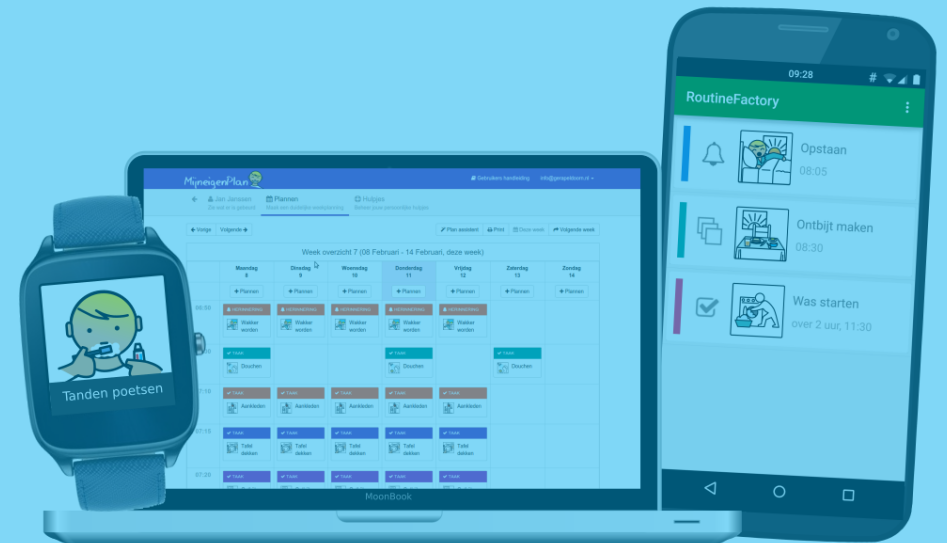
Tanden poetsen

MijneigenPlan

Gebruikers handleiding

info@geregeldleven.nl

Jan Janssen

Plannen

Hulpjes

Vorige

Volgende

Plan wisselen

Print

Deze week

Volgende week

Week overzicht 7 (08 Februari - 14 Februari, deze week)

| | Maandag 8 | Dinsdag 9 | Woensdag 10 | Donderdag 11 | Vrijdag 12 | Zaterdag 13 | Zondag 14 |
|---|---|---|---|---|---|---|---|
| | + Plannen | + Plannen | + Plannen | + Plannen | + Plannen | + Plannen | + Plannen |
| 06:30 | Wakker worden | Wakker worden | Wakker worden | Wakker worden | Wakker worden | | |
| | Douchen | | | Douchen | | Douchen | |
| 07:10 | Aankleden | Aankleden | Aankleden | Aankleden | Aankleden | | |
| 07:15 | Tafel dekken | Tafel dekken | Tafel dekken | Tafel dekken | Tafel dekken | | |
| 07:25 | | | | | | | |

MoonBook

09:28

RoutineFactory

Opstaan
08:05

Ontbijt maken
08:30

Was starten
over 2 uur, 11:30